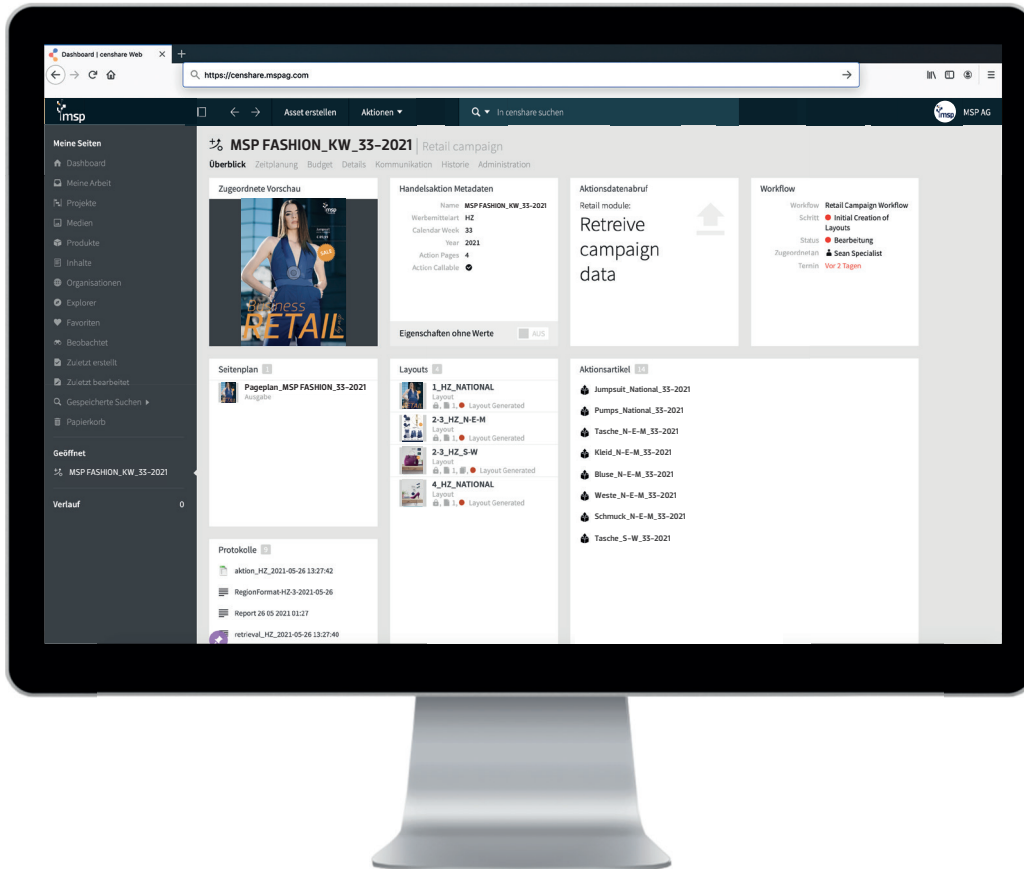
Dashboard | censhare Web ×
https://censhare.mspag.com

msp
Asset erstellen
Aktionen ▾
In censhare suchen
MSP AG

Meine Seiten
Dashboard
Meine Arbeit
Projekte
Medien
Produkte
Inhalte
Organisationen
Explorer
Favoriten
Beobachtet
Zuletzt erstellt
Zuletzt bearbeitet
Gespeicherte Suchen ▸
Papierkorb

Geöffnet
MSP FASHION_KW_33-2021

Verlauf 0

MSP FASHION_KW_33-2021 | Retail campaign
Überblick Zeitplanung Budget Details Kommunikation Historie Administration

Zugeordnete Vorschau
msp
SALE
Business
RETAIL

Handelsaktion Metadaten
Name MSP FASHION_KW_33-2021
Werbemittelart HZ
Calendar Week 33
Year 2021
Action Pages 4
Action Callable
Eigenschaften ohne Werte AUS

Aktionsdatenabruf
Retail module:
Retreive campaign data

Workflow
Workflow Retail Campaign Workflow
Schritt Initial Creation of Layouts
Status Bearbeitung
Zugeordnetan Sean Specialist
Termin Vor 2 Tagen

Seitenplan 1
Pageplan_MSP FASHION_33-2021
Ausgabe

Layouts 4
1_HZ_NATIONAL
Layout
1, Layout Generated
2-3_HZ_N-E-M
Layout
1, Layout Generated
2-3_HZ_S-W
Layout
1, Layout Generated
4_HZ_NATIONAL
Layout
1, Layout Generated

Aktionsartikel 16
Jumpsuit_National_33-2021
Pumps_National_33-2021
Tasche_N-E-M_33-2021
Kleid_N-E-M_33-2021
Bluse_N-E-M_33-2021
Weste_N-E-M_33-2021
Schmuck_N-E-M_33-2021
Tasche_S-W_33-2021

Protokolle 4
aktion_HZ_2021-05-26 13:27:42
RegionFormat-HZ-3-2021-05-26
Report 26 05 2021 01:27
retrieval_HZ_2021-05-26 13:27:40